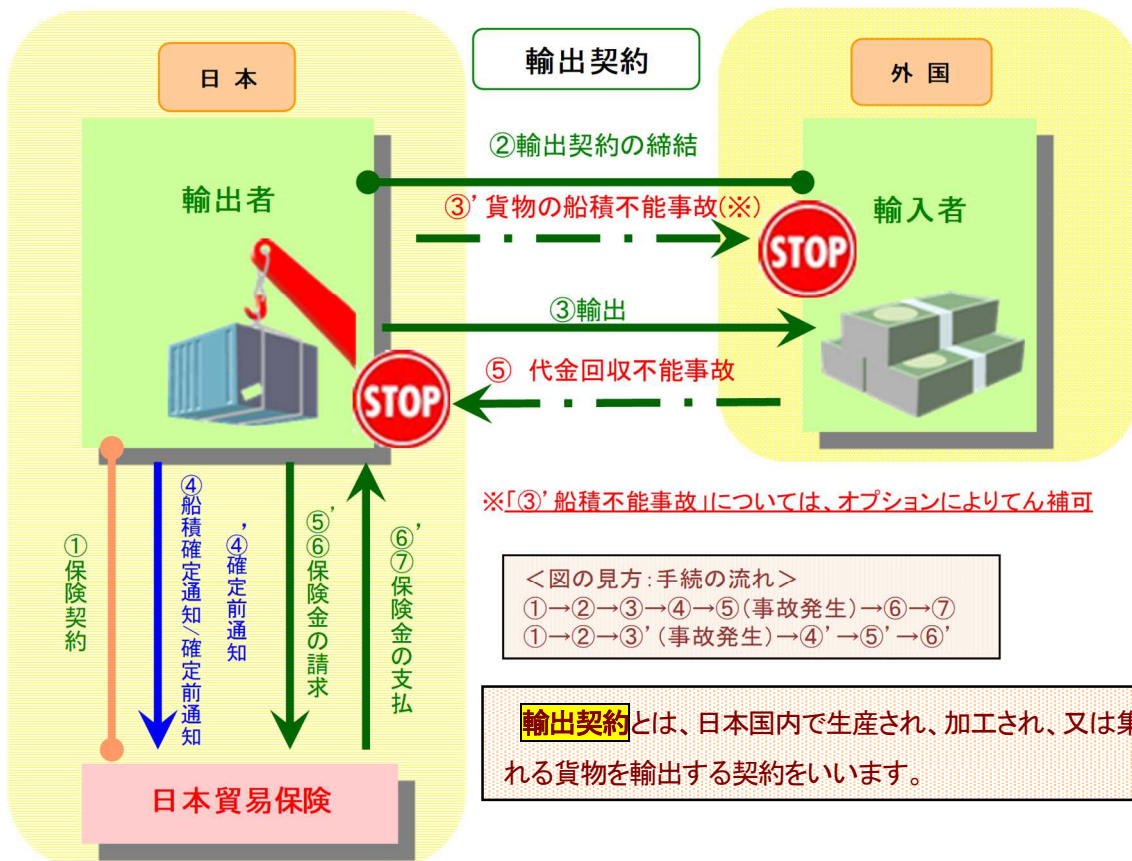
輸出契約

日 本

外 国

輸出者

②輸出契約の締結

③' 貨物の船積不能事故(※)

輸入者

STOP

③輸出

⑤ 代金回収不能事故

STOP

①保険契約

④船積確定通知/確定前通知

④'確定前通知

⑤'⑥保険金の請求

⑥'⑦保険金の支払

※「③' 船積不能事故」については、オプションによりてん補可

<図の見方:手続の流れ>
①→②→③→④→⑤(事故発生)→⑥→⑦
①→②→③'(事故発生)→④'→⑤'→⑥'

輸出契約とは、日本国内で生産され、加工され、又は集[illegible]れる貨物を輸出する契約をいいます。

日本貿易保険